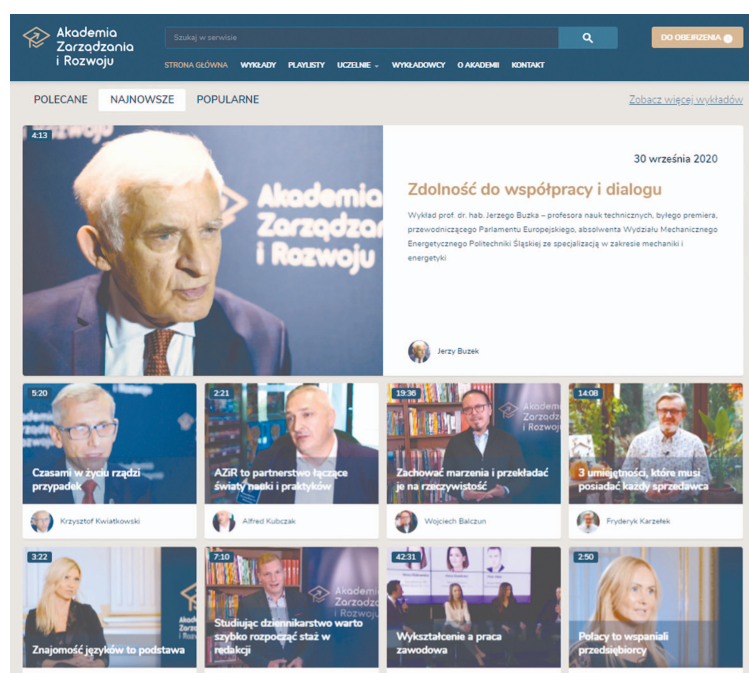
Akademia Zarządzania i Rozwoju

Szukaj w serwisie

DO OBEJRZENIA

STRONA GŁÓWNA WYKŁADY PLAYLISTY UCZELNIE WYKŁADOWCY O AKADEMII KONTAKT

POLECANE NAJNOWSZE POPULARNE

Zobacz więcej wykładów

4:13

Akademia Zarządzania i Rozwoju

30 września 2020

Zdolność do współpracy i dialogu

Wykład prof. dr. hab. Jerzego Buzka – profesora nauk technicznych, byłego premiera, przewodniczącego Parlamentu Europejskiego, absolwenta Wydziału Mechanicznego Energetycznego Politechniki Śląskiej ze specjalizacją w zakresie mechaniki i energetyki

Jerzy Buzek

5:20

Czasami w życiu rządzi przypadek

Krzysztof Kwiatkowski

2:21

AZiR to partnerstwo łączące światy nauki i praktyków

Alfred Kubczak

19:36

Akademia Zarządzania i Rozwoju

Zachować marzenia i przekładać je na rzeczywistość

Wojciech Balczun

14:08

3 umiejętności, które musi posiadać każdy sprzedawca

Fryderyk Karzełek

3:22

Znajomość języków to podstawa

7:10

Akademia Zarządzania

Studiując dziennikarstwo warto szybko rozpocząć staż w redakcji

42:31

Wykształcenie a praca zawodowa

2:50

Połączy to wspaniali przedsiębiorcy